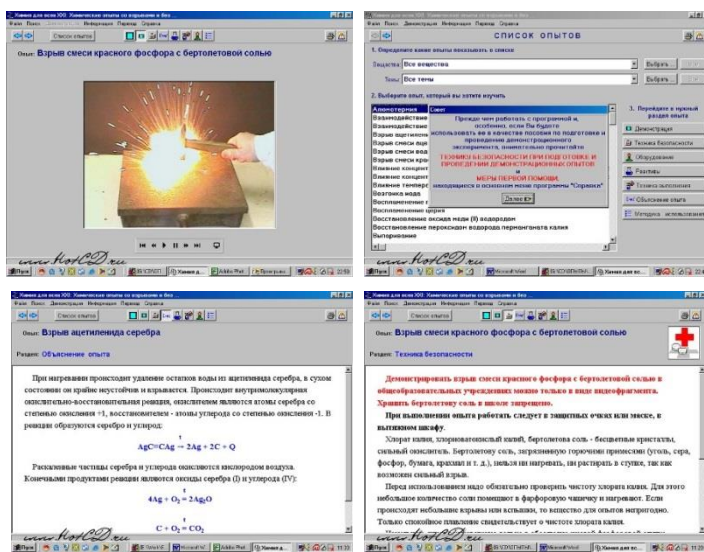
Химия для всех XXI: Химические опыты со взрывами и без...
Файл Поиск Демонстрация Информация Переход Справка
Список опытов
Опыт: Взрыв смеси красного фосфора с бертолетовой солью
www.HotCD.ru

Химия для всех XXI: Химические опыты со взрывами и без...
Файл Поиск Демонстрация Информация Переход Справка
СПИСОК ОПЫТОВ
1. Определите какие опыты показывать в списке
Вещества Все вещества
Темы Все темы
Выбрать...
Выбрать...
2. Выберите опыт, который вы хотите изучить
Алюмотермия
Взаимодействие
Взаимодействие
Взрыв ацетиле
Взрыв смеси
Взрыв смеси вод
Взрыв смеси кра
Влияние концент
Влияние концент
Влияние темпер
Возгонка йода
Воспламенение
Воспламенение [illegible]
Восстановление оксида меди (II) водородом
Восстановление пероксидом водорода перманганата калия
Выпаривание
Совет
Прежде чем работать с программой и, особенно, если Вы будете использовать ее в качестве пособия по подготовке и проведению демонстрационного эксперимента, внимательно прочитайте
ТЕХНИКУ БЕЗОПАСНОСТИ ПРИ ПОДГОТОВКЕ И ПРОВЕДЕНИИ ДЕМОНСТРАЦИОННЫХ ОПЫТОВ
и
МЕРЫ ПЕРВОЙ ПОМОЩИ,
находящиеся в основном меню программы "Справка"
Далее
3. Перейдите к нужному разделу опыта
Демонстрация
Техника безопасности
Оборудование
Реактивы
Техника выполнения
Объяснение опыта
Методика использования
www.HotCD.ru

Химия для всех XXI: Химические опыты со взрывами и без...
Файл Поиск Демонстрация Информация Переход Справка
Список опытов
Опыт: Взрыв ацетиленида серебра
Раздел: Объяснение опыта
При нагревании происходит удаление остатков воды из ацетиленида серебра, в сухом состоянии он крайне неустойчив и взрывается. Происходит внутримолекулярная окислительно-восстановительная реакция, окислителем являются атомы серебра со степенью окисления +1, восстановителем - атомы углерода со степенью окисления -1. В реакции образуются серебро и углерод:
$AgC{\equiv}CAg \rightarrow 2Ag + 2C + Q$
Раскаленные частицы серебра и углерода окисляются кислородом воздуха. Конечными продуктами реакции являются оксиды серебра (I) и углерода (IV):
$4Ag + O_2 = 2Ag_2O$
$C + O_2 = CO_2$
www.HotCD.ru

Химия для всех XXI: Химические опыты со взрывами и без...
Файл Поиск Демонстрация Информация Переход Справка
Список опытов
Опыт: Взрыв смеси красного фосфора с бертолетовой солью
Раздел: Техника безопасности
Демонстрировать взрыв смеси красного фосфора с бертолетовой солью в общеобразовательных учреждениях можно только в виде видеофрагмента. Хранить бертолетову соль в школе запрещено.
При выполнении опыта работать следует в защитных очках или маске, в вытяжном шкафу.
Хлорат калия, хлорноватокислый калий, бертолетова соль - бесцветные кристаллы, сильный окислитель. Бертолетову соль, загрязненную горючими примесями (уголь, сера, фосфор, бумага, крахмал и т. д.), нельзя ни нагревать, ни растирать в ступке, так как возможен сильный взрыв.
Перед использованием надо обязательно проверить чистоту хлората калия. Для этого небольшое количество соли помещают в фарфоровую чашечку и нагревают. Если происходят небольшие взрывы или вспышки, то вещество для опытов непригодно. Только спокойное плавление свидетельствует о чистоте хлората калия.
www.HotCD.ru